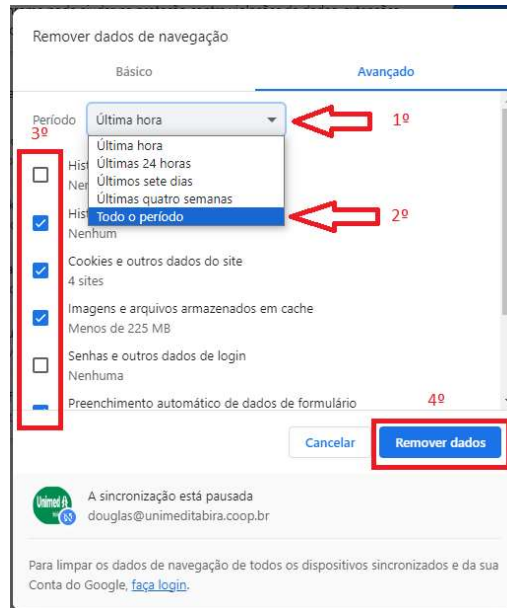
Remover dados de navegação

Básico

Avançado

Período

Última hora

1º

3º

Última hora
Últimas 24 horas
Últimos sete dias
Últimas quatro semanas
Todo o período

2º

Hist
Nenh

Hist
Nenhum

Cookies e outros dados do site
4 sites

Imagens e arquivos armazenados em cache
Menos de 225 MB

Senhas e outros dados de login
Nenhuma

Preenchimento automático de dados de formulário

4º

Cancelar

Remover dados

A sincronização está pausada
douglas@unimeditabira.coop.br

Para limpar os dados de navegação de todos os dispositivos sincronizados e da sua Conta do Google, faça login.